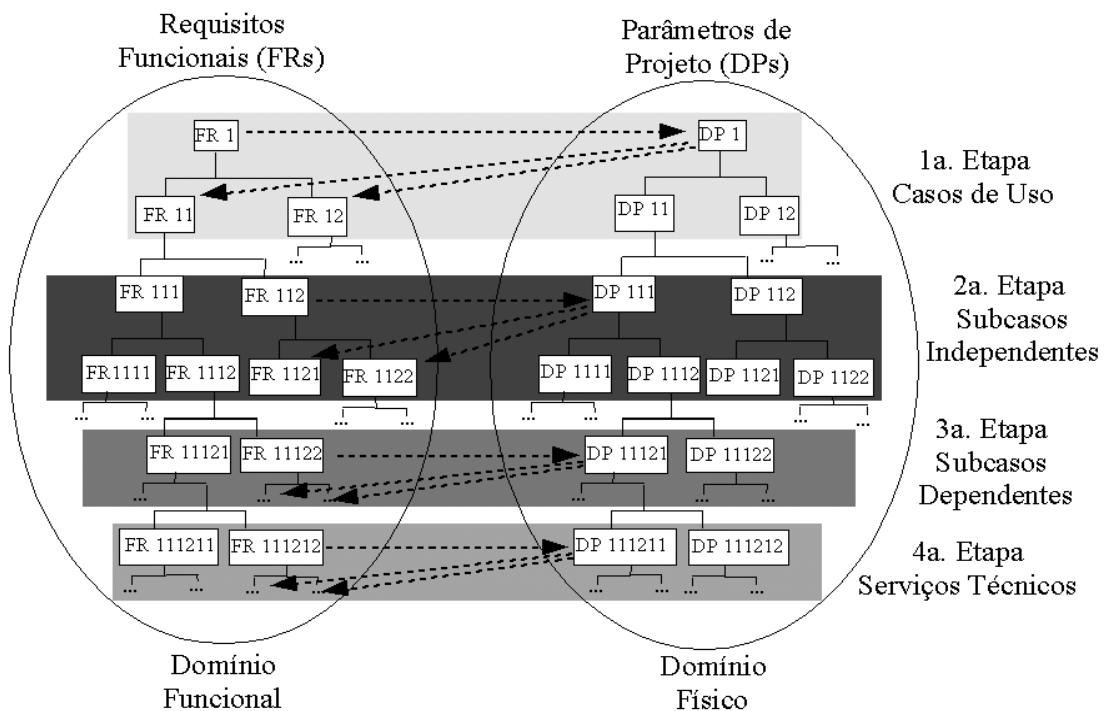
Requisitos Funcionais (FRs)

Parâmetros de Projeto (DPs)

FR 1
DP 1

1a. Etapa Casos de Uso

FR 11
FR 12
DP 11
DP 12

...
...
...
...

FR 111
FR 112
DP 111
DP 112

2a. Etapa Subcasos Independentes

FR1111
FR 1112
FR 1121
FR 1122
DP 1111
DP 1112
DP 1121
DP 1122

...
...
...
...
...
...
...
...

FR 11121
FR 11122
DP 11121
DP 11122

3a. Etapa Subcasos Dependentes

...
...
...
...
...
...
...
...

FR 111211
FR 111212
DP 111211
DP 111212

4a. Etapa Serviços Técnicos

...
...
...
...
...
...
...
...

Domínio Funcional

Domínio Físico